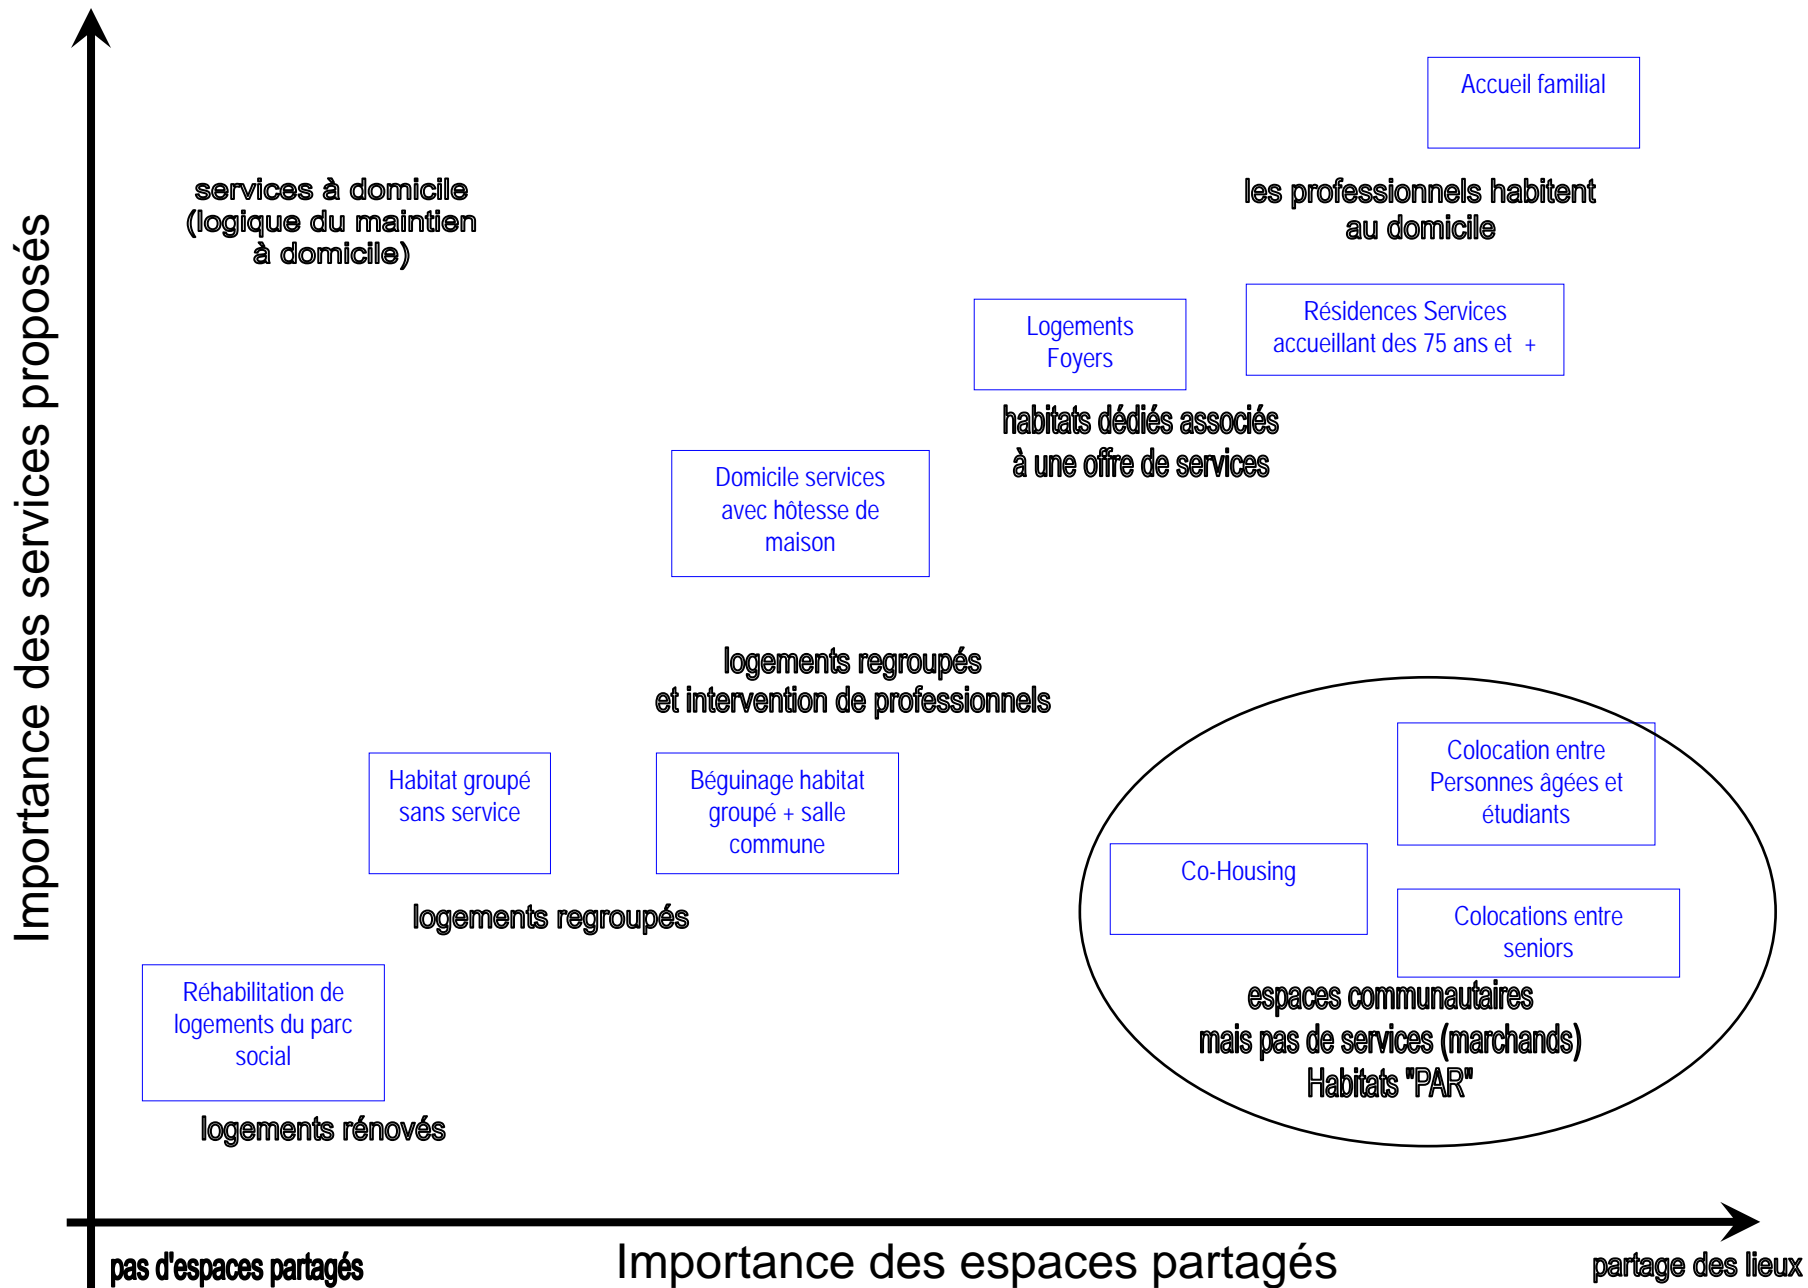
Importance des services proposés

Accueil familial

services à domicile (logique du maintien à domicile)

les professionnels habitent au domicile

Logements Foyers

Résidences Services accueillant des 75 ans et +

habitats dédiés associés à une offre de services

Domicile services avec hôtesse de maison

logements regroupés et intervention de professionnels

Colocation entre Personnes âgées et étudiants

Habitat groupé sans service

Béguinage habitat groupé + salle commune

Co-Housing

Colocations entre seniors

logements regroupés

espaces communautaires mais pas de services (marchands) Habitats "PAR"

Réhabilitation de logements du parc social

logements rénovés

pas d'espaces partagés

Importance des espaces partagés

partage des lieux